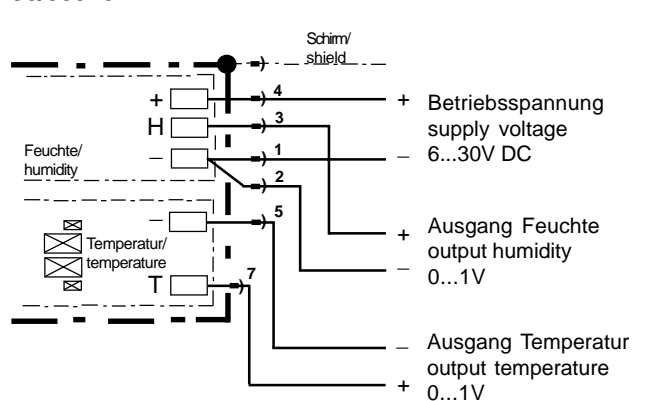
Schirm/
shield

+
H
–
Feuchte/
humidity

4
3
1
2
5
7

–
Temperatur/
temperature
T

+ Betriebsspannung
supply voltage
– 6...30V DC

+ Ausgang Feuchte
output humidity
– 0...1V

– Ausgang Temperatur
output temperature
+ 0...1V